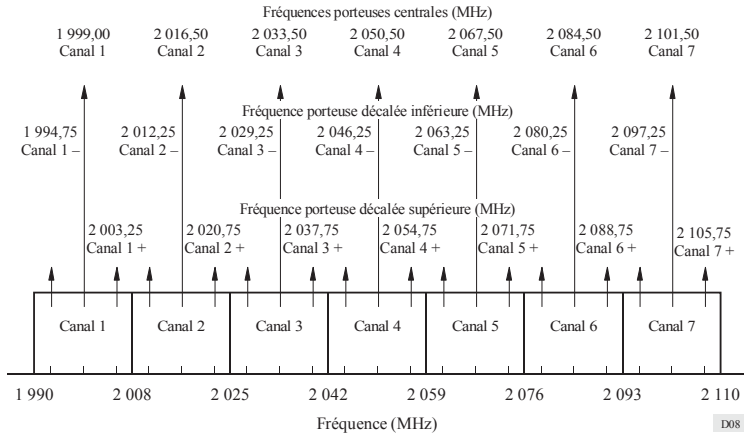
Fréquences porteuses centrales (MHz)

1 999,00
Canal 1

2 016,50
Canal 2

2 033,50
Canal 3

2 050,50
Canal 4

2 067,50
Canal 5

2 084,50
Canal 6

2 101,50
Canal 7

Fréquence porteuse décalée inférieure (MHz)

1 994,75
Canal 1 –

2 012,25
Canal 2 –

2 029,25
Canal 3 –

2 046,25
Canal 4 –

2 063,25
Canal 5 –

2 080,25
Canal 6 –

2 097,25
Canal 7 –

Fréquence porteuse décalée supérieure (MHz)

2 003,25
Canal 1 +

2 020,75
Canal 2 +

2 037,75
Canal 3 +

2 054,75
Canal 4 +

2 071,75
Canal 5 +

2 088,75
Canal 6 +

2 105,75
Canal 7 +

| Canal 1 | Canal 2 | Canal 3 | Canal 4 | Canal 5 | Canal 6 | Canal 7 |
|---|---|---|---|---|---|---|

1 990 2 008 2 025 2 042 2 059 2 076 2 093 2 110

Fréquence (MHz)

D08